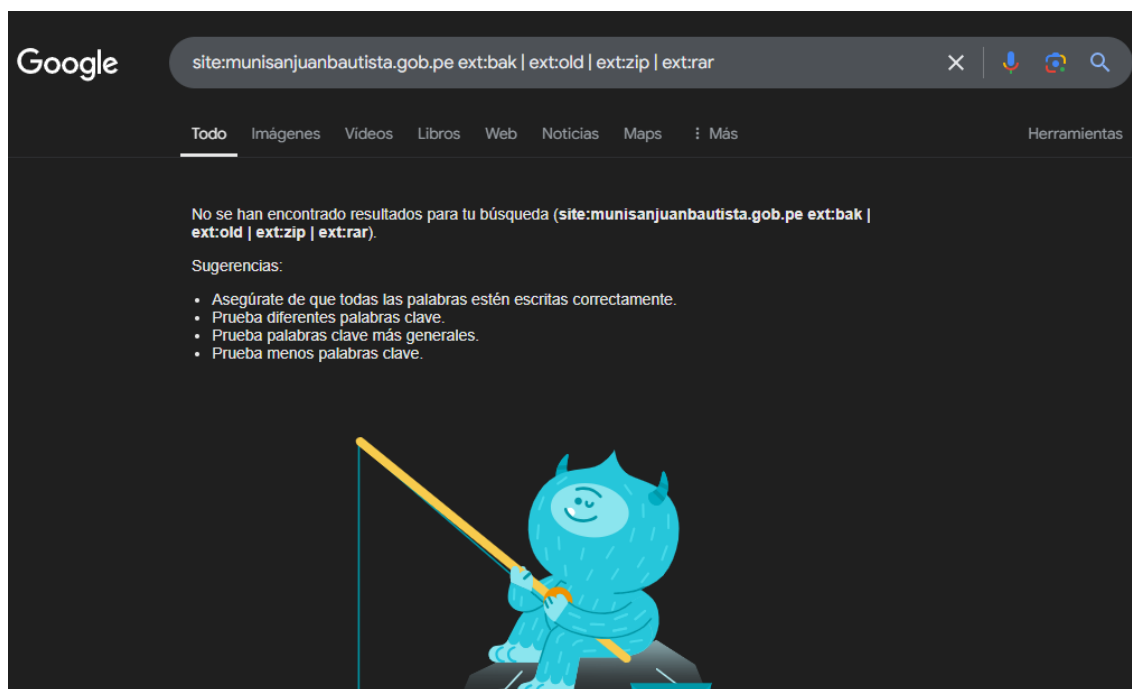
Google

site:munisanjuanbautista.gob.pe ext:bak | ext:old | ext:zip | ext:rar

Todo Imágenes Videos Libros Web Noticias Maps ⋮ Más Herramientas

No se han encontrado resultados para tu búsqueda (**site:munisanjuanbautista.gob.pe ext:bak | ext:old | ext:zip | ext:rar**).

Sugerencias:

- Asegúrate de que todas las palabras estén escritas correctamente.
- Prueba diferentes palabras clave.
- Prueba palabras clave más generales.
- Prueba menos palabras clave.